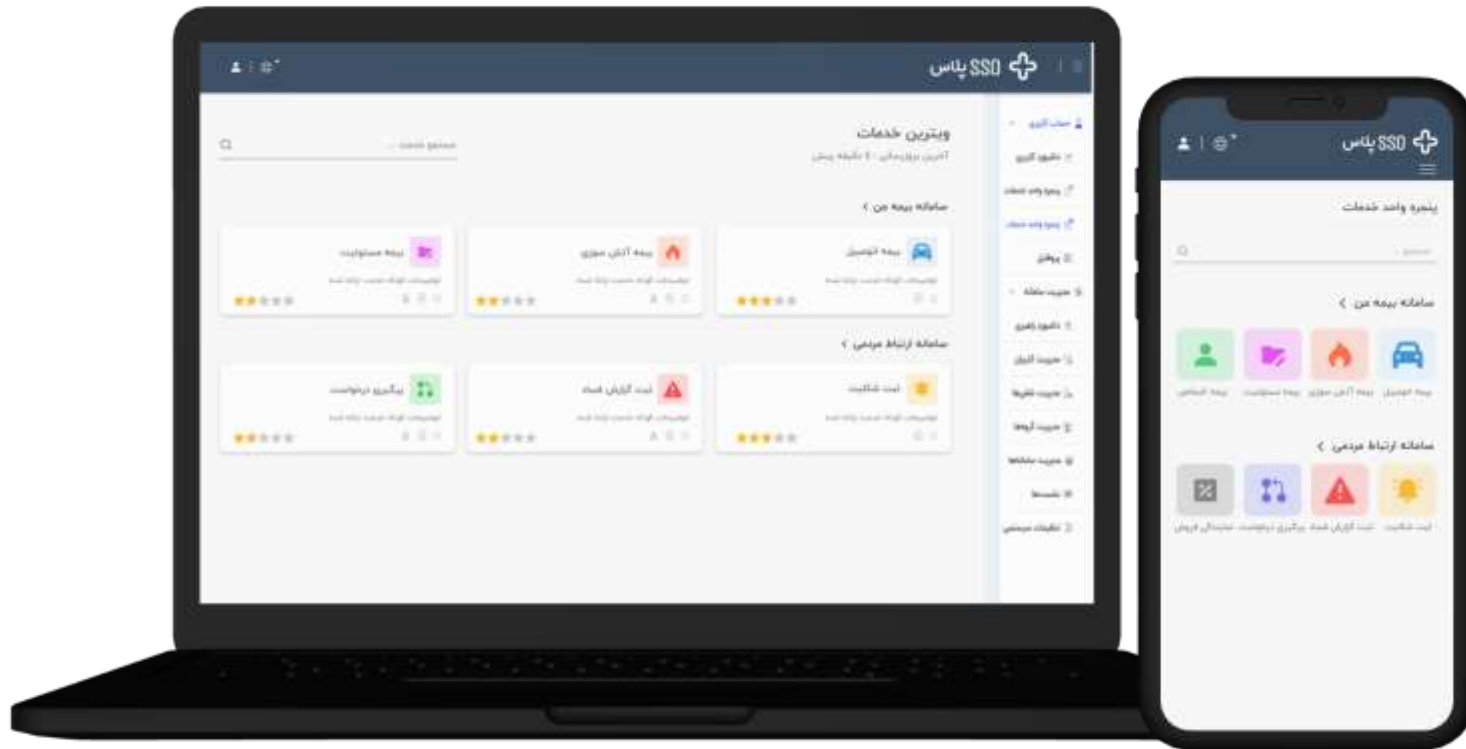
SSO پلاس

ویترین خدمات
آخرین بروزرسانی: ۵ دقیقه پیش

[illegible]

حساب کاربری
داشبورد کاربر
پنجره واحد خدمات
پنجره واحد خدمات
پروفایل
مدیریت سامانه
داشبورد راهبری
مدیریت کاربران
مدیریت نقش‌ها
مدیریت گروه‌ها
مدیریت سامانه‌ها
نشست‌ها
تنظیمات سیستمی

سامانه بیمه من

بیمه اتومبیل
بیمه آتش سوزی
بیمه مسئولیت

سامانه ارتباط مردمی

ثبت شکایت
ثبت گزارش فساد
پیگیری درخواست

SSO پلاس

پنجره واحد خدمات

سامانه بیمه من

بیمه اتومبیل
بیمه آتش سوزی
بیمه مسئولیت
بیمه اشخاص

سامانه ارتباط مردمی

ثبت شکایت
ثبت گزارش فساد
پیگیری درخواست
استعلام فروش